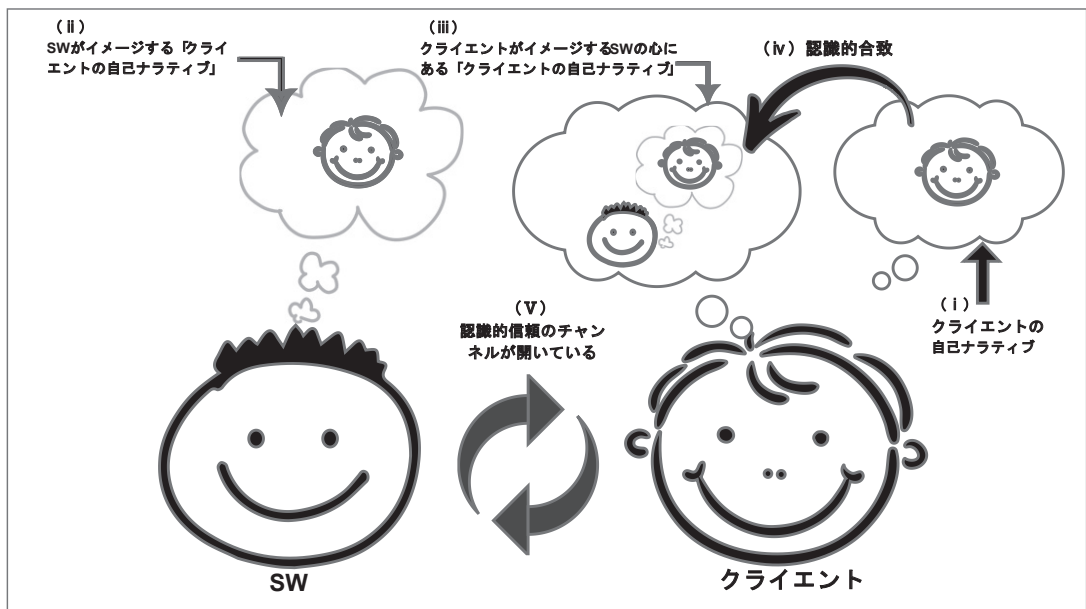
（ⅱ）
SWがイメージする「クライエントの自己ナラティブ」

（ⅲ）
クライエントがイメージするSWの心にある「クライエントの自己ナラティブ」

（ⅳ）認識的合致

（Ⅴ）
認識的信頼のチャンネルが開いている

（ⅰ）
クライエントの自己ナラティブ

SW

クライエント